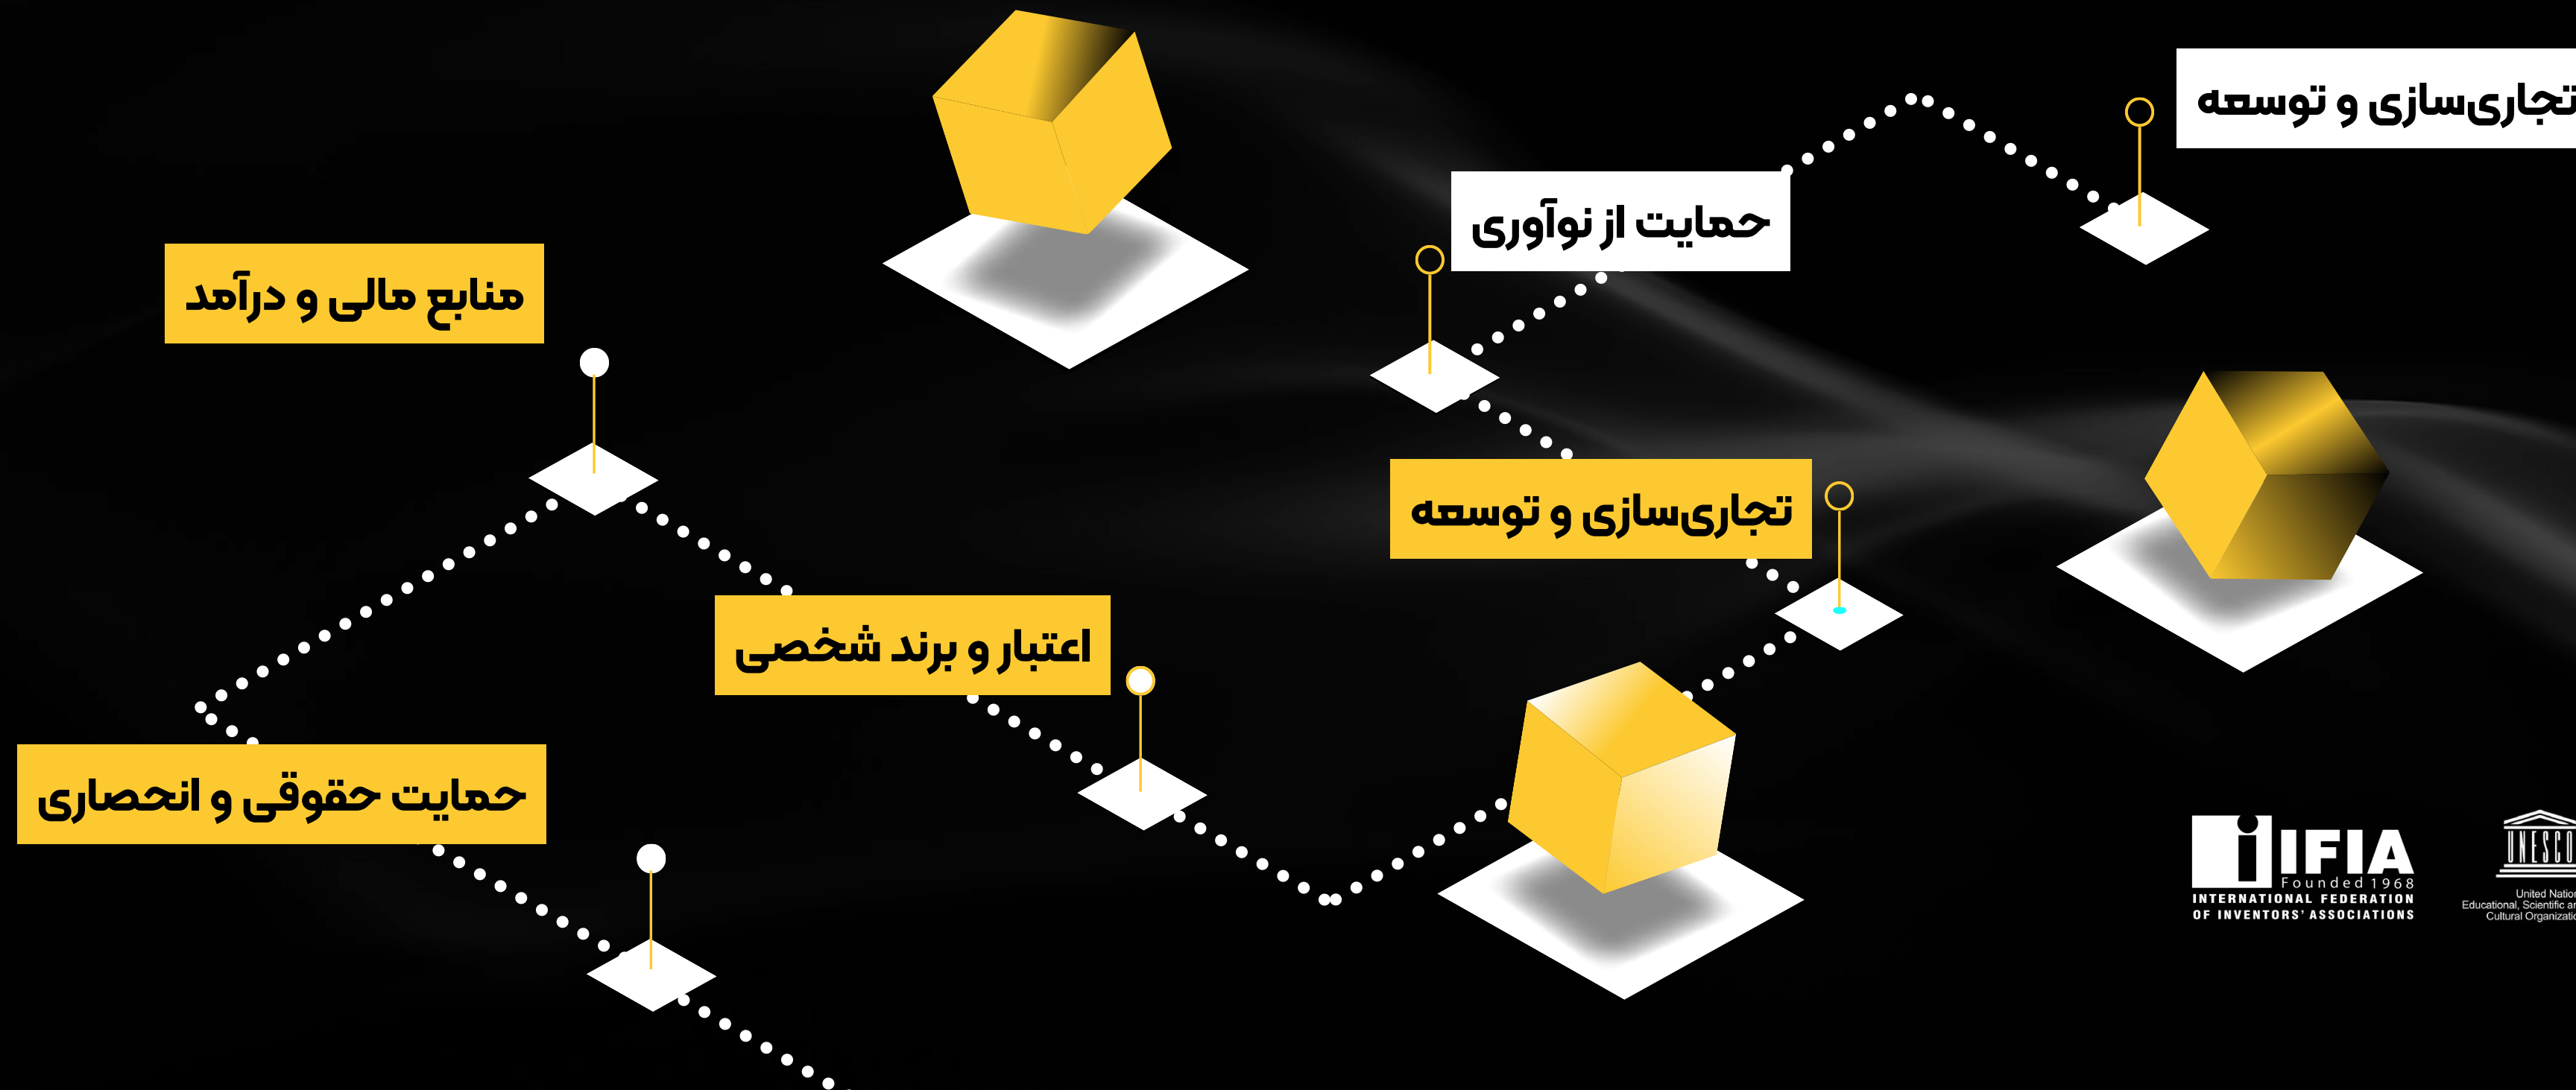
تجاری‌سازی و توسعه

حمایت از نوآوری

منابع مالی و درآمد

تجاری‌سازی و توسعه

اعتبار و برند شخصی

حمایت حقوقی و انحصاری

IFIA
Founded 1968
INTERNATIONAL FEDERATION OF INVENTORS' ASSOCIATIONS

UNESCO
United Natio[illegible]
Educational, Scientific a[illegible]
Cultural Organizati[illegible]